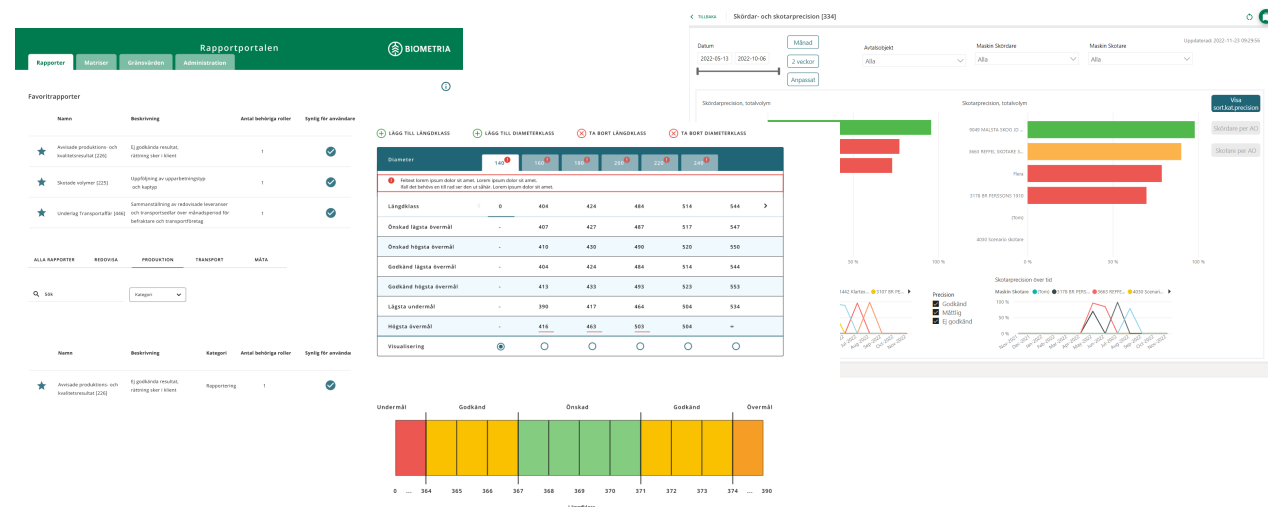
Rapportportalen

BIOMETRIA

Rapporter | Matriser | Gränsvärden | Administration

Favoritrapporter

| Namn | Beskrivning | Antal behöriga roller | Synlig för användare |
|---|---|---|---|
| Avvisade produktions- och kvalitetsresultat [226] | Ej godkända resultat, rättning sker i klient | 1 | |
| Skotade volymer [225] | Uppföljning av upparbetningstyp och kaptyp | 1 | |
| Underlag Transportaffär [446] | Sammanställning av redovisade leveranser och transportsedlar över månadsperiod för beheksäre och transportföretag | 1 | |

ALLA RAPPORTER | REDOVISA | PRODUKTION | TRANSPORT | MÄTA

Sök

Kategori

| Namn | Beskrivning | Kategori | Antal behöriga roller | Synlig för användare |
|---|---|---|---|---|
| Avvisade produktions- och kvalitetsresultat [226] | Ej godkända resultat, rättning sker i klient | Rapportering | 1 | |

LÄGG TILL LÄNGDKLASS | LÄGG TILL DIAMETERKLASS | TA BORT LÄNGDKLASS | TA BORT DIAMETERKLASS

Diameter | 140 | 160 | 180 | 200 | 220 | 240

FelText lorem ipsum dolor sit amet. Lorem ipsum dolor sit amet.
Rad det behövs en till rad ser den ut såhär. Lorem ipsum dolor sit amet.

| Längdklass | 0 | 404 | 424 | 484 | 514 | 544 |
|---|---|---|---|---|---|---|
| Önskad lägsta övermål | - | 407 | 427 | 487 | 517 | 547 |
| Önskad högsta övermål | - | 410 | 430 | 490 | 520 | 550 |
| Godkänd lägsta övermål | - | 404 | 424 | 484 | 514 | 544 |
| Godkänd högsta övermål | - | 413 | 433 | 493 | 523 | 553 |
| Lägsta undermål | - | 390 | 417 | 464 | 504 | 534 |
| Högsta övermål | - | 416 | 463 | 503 | 504 | ∞ |
| Visualisering | | | | | | |

Undermål | Godkänd | Önskad | Godkänd | Övermål

0 ... 364 365 366 367 368 369 370 371 372 373 374 ... 390

TILLBAKA | Skördar- och skotarprecision [334]

Uppdaterad: 2022-11-23 09:29:56

Datum | Månad | 2 veckor | Anpassat
2022-05-13 | 2022-10-06

Avtalsobjekt: Alla | Maskin Skördare: Alla | Maskin Skotare: Alla

Skördarprecision, totalvolym

Skotarprecision, totalvolym

Visa sort.kat.precision | Skördare per ACI | Skotare per ACI

9648 MALSTA SKOG IO ...
8665 REPPEL SKOTARE ...
Flera
3178 BR PERSSONS 1910
(tom)
4000 Scenario skotare

50 % | 100 % | 0 % | 50 % | 100 %

Precision: Godkänd | Måttlig | Ej godkänd

Skotarprecision över tid

Maskin Skotare: (tom) | 3178 BR PERS... | 8665 REPPE... | 4000 Scenari...

1442 Klarlax... | 3197 BR PE...

200 % | 150 % | 100 % | 50 % | 0 %